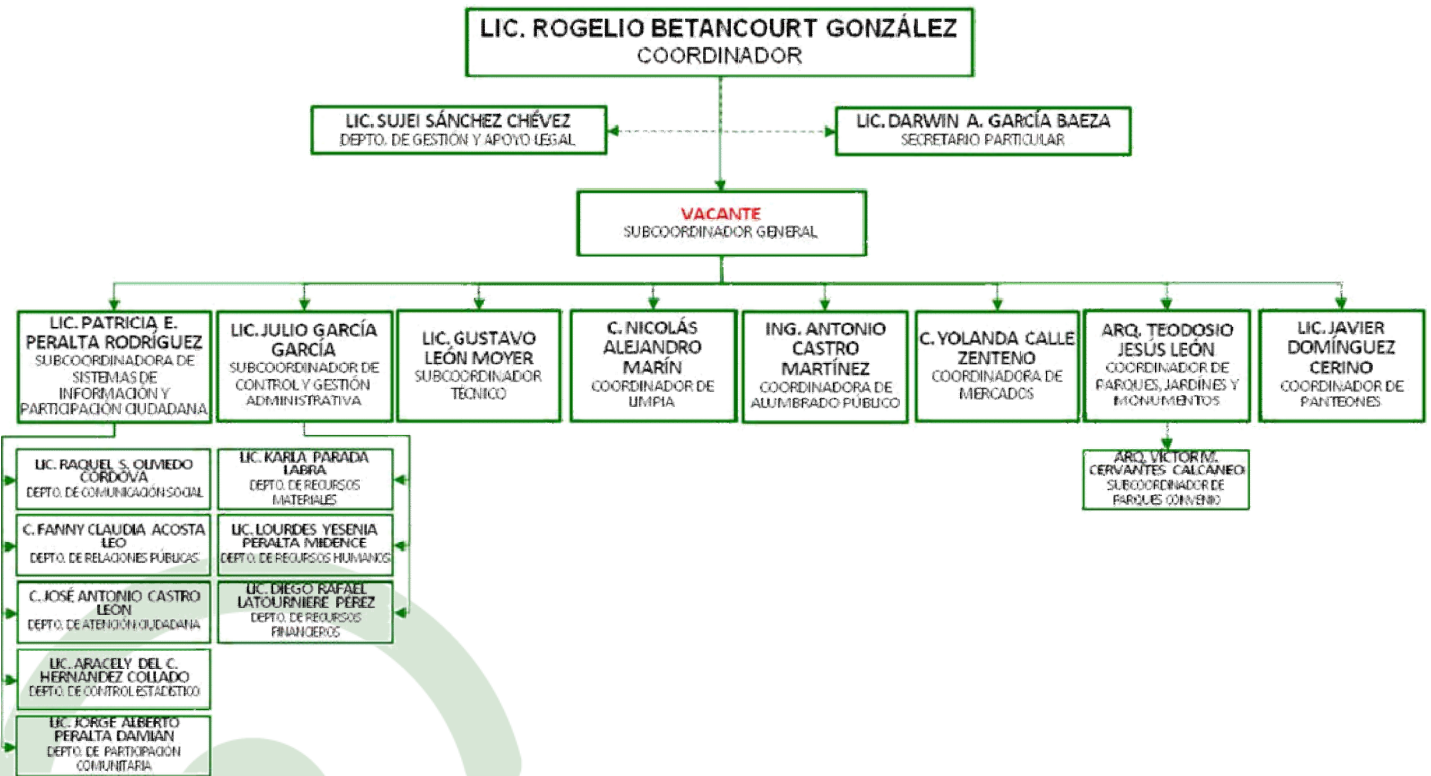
LIC. ROGELIO BETANCOURT GONZÁLEZ
COORDINADOR

LIC. SUJEI SÁNCHEZ CHÉVEZ
DEPTO. DE GESTIÓN Y APOYO LEGAL

LIC. DARWIN A. GARCÍA BAEZA
SECRETARIO PARTICULAR

VACANTE
SUBCOORDINADOR GENERAL

LIC. PATRICIA E. PERALTA RODRÍGUEZ
SUBCOORDINADORA DE SISTEMAS DE INFORMACIÓN Y PARTICIPACIÓN CIUDADANA

LIC. JULIO GARCÍA GARCÍA
SUBCOORDINADOR DE CONTROL Y GESTIÓN ADMINISTRATIVA

LIC. GUSTAVO LEÓN MOYER
SUBCOORDINADOR TÉCNICO

C. NICOLÁS ALEJANDRO MARÍN
COORDINADOR DE LIMPIA

ING. ANTONIO CASTRO MARTÍNEZ
COORDINADORA DE ALUMBRADO PÚBLICO

C. YOLANDA CALLE ZENTENO
COORDINADORA DE MERCADOS

ARQ. TEODOSIO JESÚS LEÓN
COORDINADOR DE PARQUES, JARDINES Y MONUMENTOS

LIC. JAVIER DOMÍNGUEZ CERINO
COORDINADOR DE PANTEONES

LIC. RAQUEL S. OLIVEDO CÓRDOVA
DEPTO. DE COMUNICACIÓN SOCIAL

C. FANNY CLAUDIA ACOSTA LEO
DEPTO. DE RELACIONES PÚBLICAS

C. JOSÉ ANTONIO CASTRO LEÓN
DEPTO. DE ATENCIÓN CIUDADANA

LIC. ARACELY DEL C. HERNÁNDEZ COLLADO
DEPTO. DE CONTROL ESTADÍSTICO

LIC. JORGE ALBERTO PERALTA DAMIÁN
DEPTO. DE PARTICIPACIÓN COMUNITARIA

LIC. KARLA PARADA LABRA
DEPTO. DE RECURSOS MATERIALES

LIC. LOURDES YESENIA PERALTA MIDENCE
DEPTO. DE RECURSOS HUMANOS

LIC. DIEGO RAFAEL LATOURNIERE PÉREZ
DEPTO. DE RECURSOS FINANCIEROS

ARQ. VICTOR M. CERVANTES CALCÁNEO
SUBCOORDINADOR DE PARQUES CONVENIO